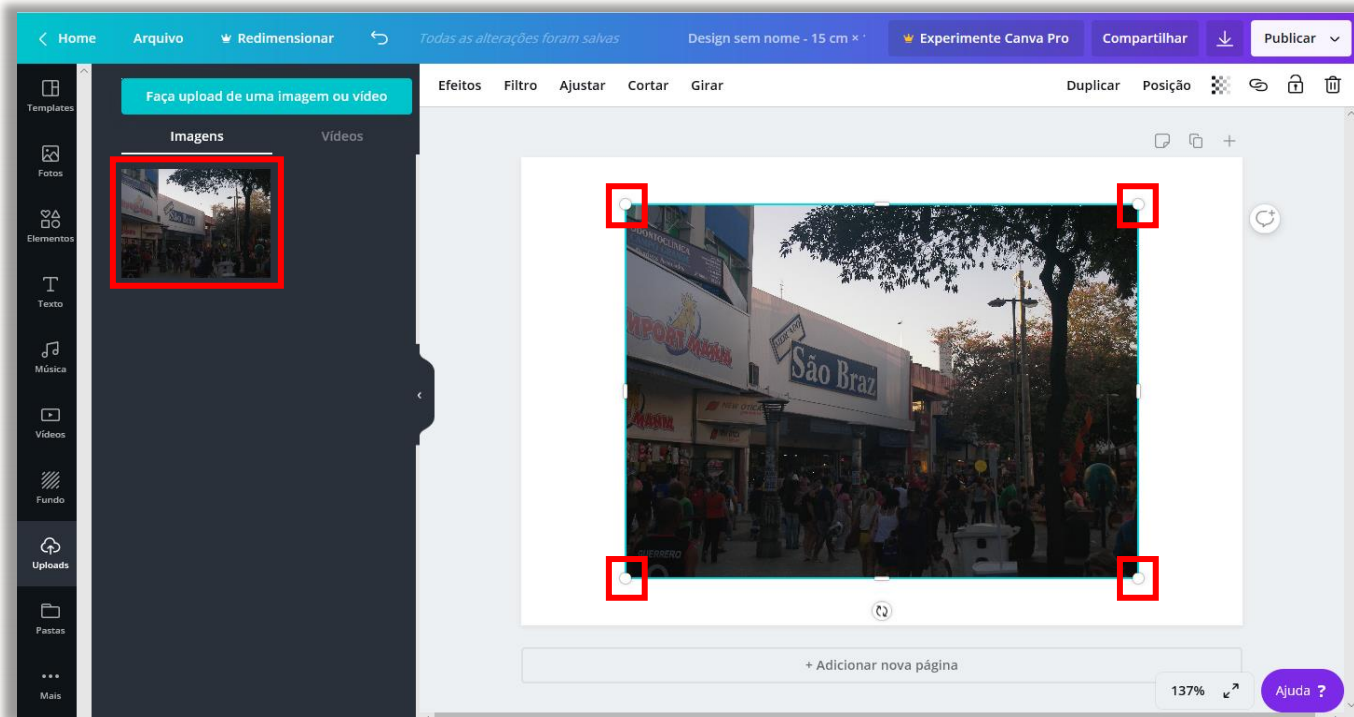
< Home Arquivo Redimensionar Todas as alterações foram salvas Design sem nome - 15 cm × Experimente Canva Pro Compartilhar Publicar

Templates
Fotos
Elementos
Texto
Música
Vídeos
Fundo
Uploads
Pastas
Mais

Faça upload de uma imagem ou vídeo

Imagens Vídeos

Efeitos Filtro Ajustar Cortar Girar Duplicar Posição

São Braz

+ Adicionar nova página

137% Ajuda ?